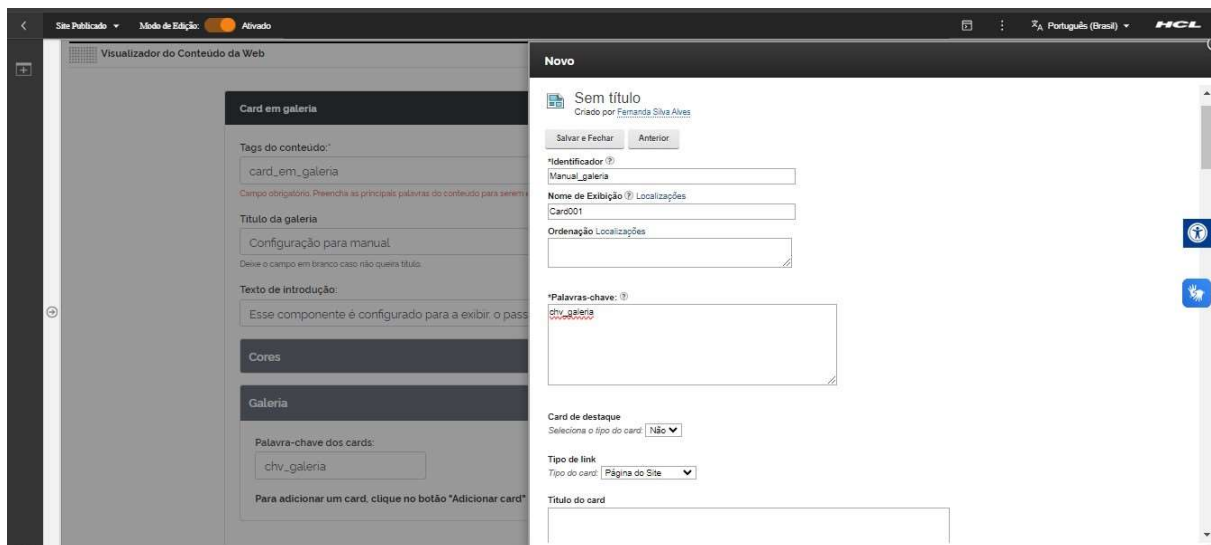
Site Publicado ▾ Modo de Edição: Ativado

Português (Brasil) ▾ HCL

Visualizador do Conteúdo da Web

Card em galeria

Tags do conteúdo:*

card_em_galeria

Campo obrigatório. Preencha as principais palavras do conteúdo para serem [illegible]

Título da galeria

Configuração para manual

Deixe o campo em branco caso não queira título.

Texto de introdução:

Esse componente é configurado para a exibir. o pass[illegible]

Cores

Galeria

Palavra-chave dos cards:

chv_galeria

Para adicionar um card, clique no botão "Adicionar card"

Novo

Sem título
Criado por Fernanda Silva Alves

Salvar e Fechar Anterior

*Identificador

Manual_galeria

Nome de Exibição Localizações

Card001

Ordenação Localizações

*Palavras-chave:

chv_galeria

Card de destaque

Seleciona o tipo do card: Não

Tipo de link

Tipo do card: Página do Site

Título do card